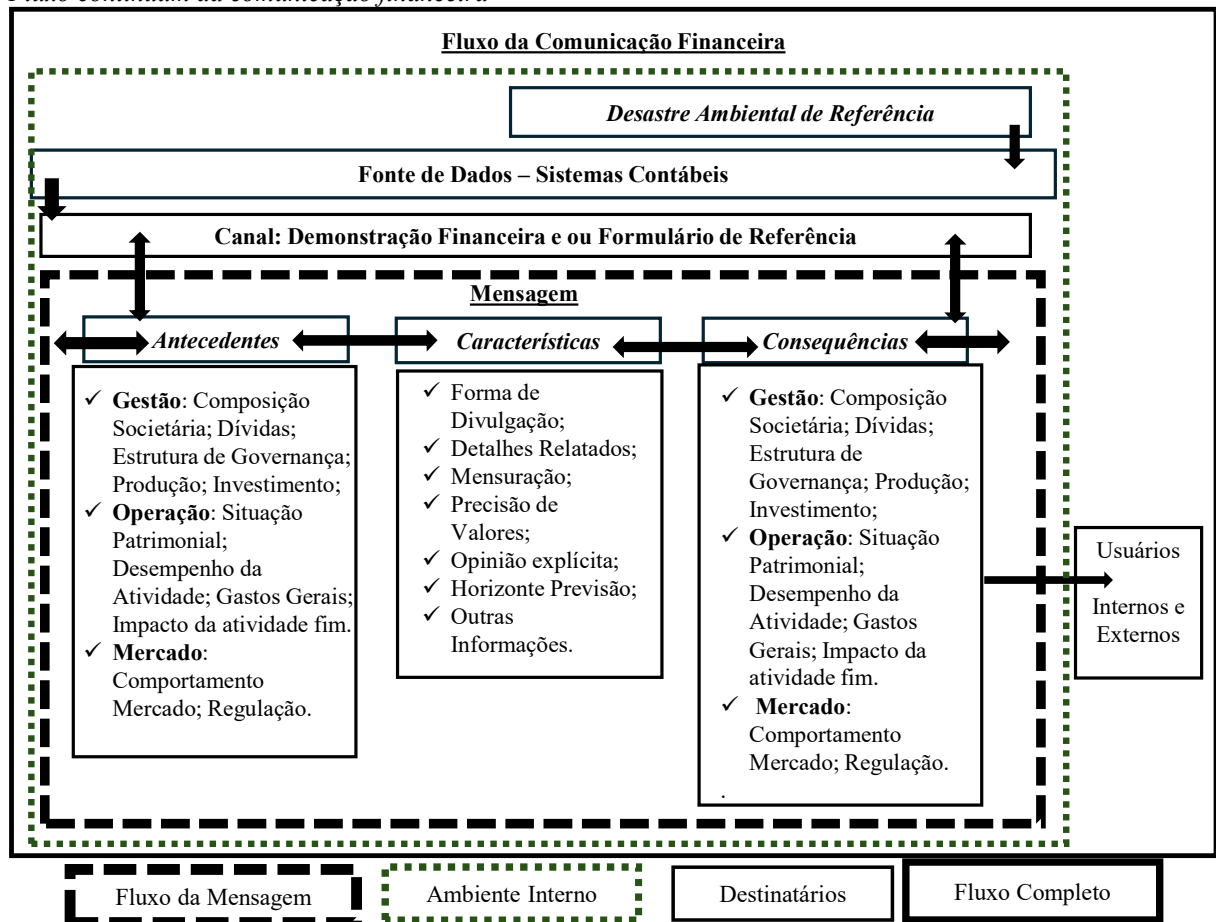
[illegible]

Fluxo da Comunicação Financeira

Desastre Ambiental de Referência

Fonte de Dados – Sistemas Contábeis

Canal: Demonstração Financeira e ou Formulário de Referência

Mensagem

Antecedentes

Características

Consequências

✓ Gestão: Composição Societária; Dívidas; Estrutura de Governança; Produção; Investimento;
✓ Operação: Situação Patrimonial; Desempenho da Atividade; Gastos Gerais; Impacto da atividade fim.
✓ Mercado: Comportamento Mercado; Regulação.

✓ Forma de Divulgação;
✓ Detalhes Relatados;
✓ Mensuração;
✓ Precisão de Valores;
✓ Opinião explícita;
✓ Horizonte Previsão;
✓ Outras Informações.

✓ Gestão: Composição Societária; Dívidas; Estrutura de Governança; Produção; Investimento;
✓ Operação: Situação Patrimonial; Desempenho da Atividade; Gastos Gerais; Impacto da atividade fim.
✓ Mercado: Comportamento Mercado; Regulação.
.

Usuários Internos e Externos

Fluxo da Mensagem

Ambiente Interno

Destinatários

Fluxo Completo